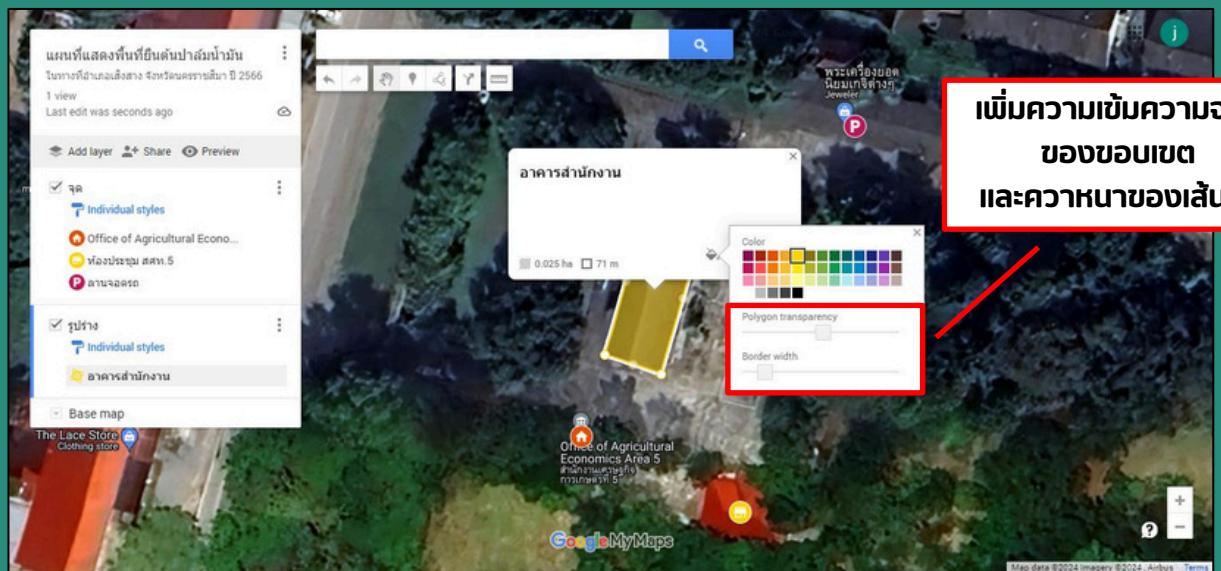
แผนที่แสดงพื้นที่ยืนต้นปาล์มน้ำมัน
ในทางที่อำเภอเสิงสาง จังหวัดนครราชสีมา ปี 2566
1 view
Last edit was seconds ago

Add layer Share Preview

จุด
Individual styles
Office of Agricultural Econo...
ห้องประชุม สศท.5
ลานจอดรถ

รูปร่าง
Individual styles
อาคารสำนักงาน

Base map

อาคารสำนักงาน
0.025 ha 71 m

Color
Polygon transparency
Border width

เพิ่มความเข้มความจ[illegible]
ของขอบเขต
และควาหนาของเส้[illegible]

พระเครื่องยอด นิยมเกจิดังๆ
Jeweler

The Lace Store
Clothing store

Office of Agricultural Economics Area 5
สำนักงานเศรษฐกิจการเกษตรที่ 5

Google My Maps

Map data ©2024 Imagery ©2024 , Airbus Terms